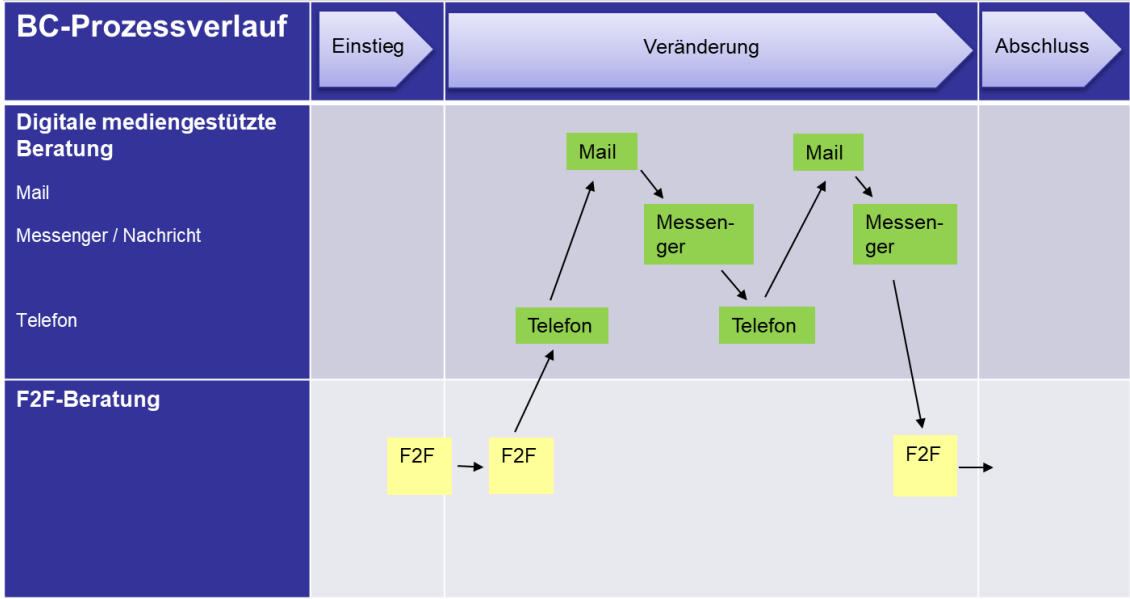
BC-Prozessverlauf

Einstieg

Veränderung

Abschluss

Digitale mediengestützte Beratung

Mail

Messenger / Nachricht

Telefon

F2F-Beratung

Mail

Messenger

Mail

Messenger

Telefon

Telefon

F2F

F2F

F2F